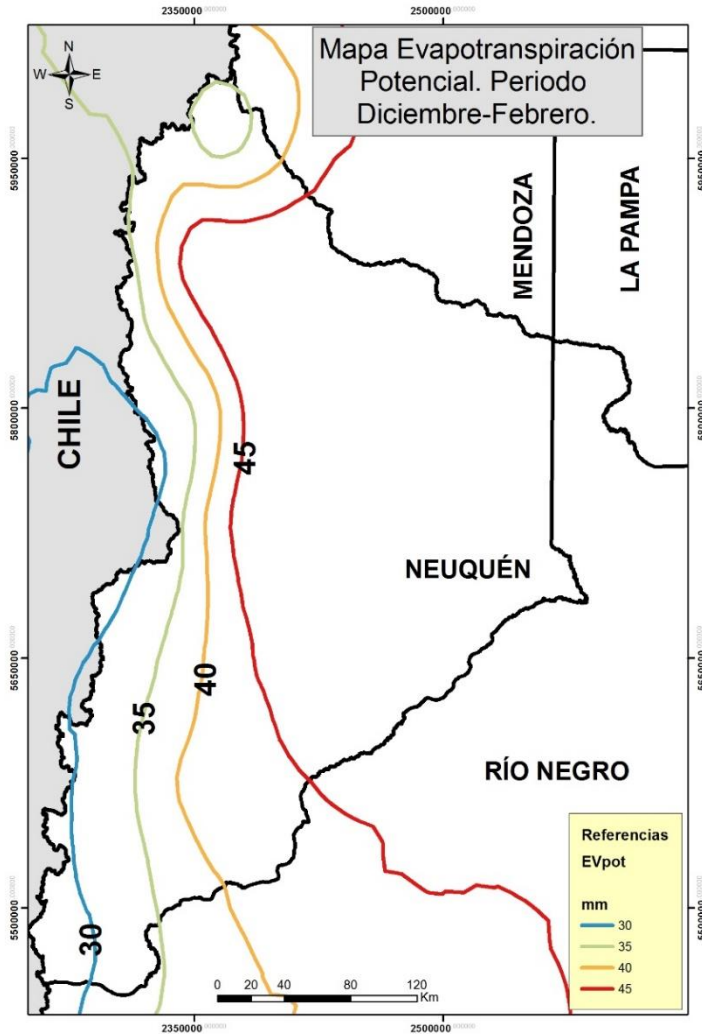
2350000
2500000

N
W E
S

Mapa Evapotranspiración Potencial. Periodo Diciembre-Febrero.

5950000
5800000
5650000
5500000

MENDOZA
LA PAMPA
CHILE
45
NEUQUÉN
40
35
RÍO NEGRO
30

Referencias
EVpot
mm
30
35
40
45

0 20 40 80 120
Km

2350000
2500000